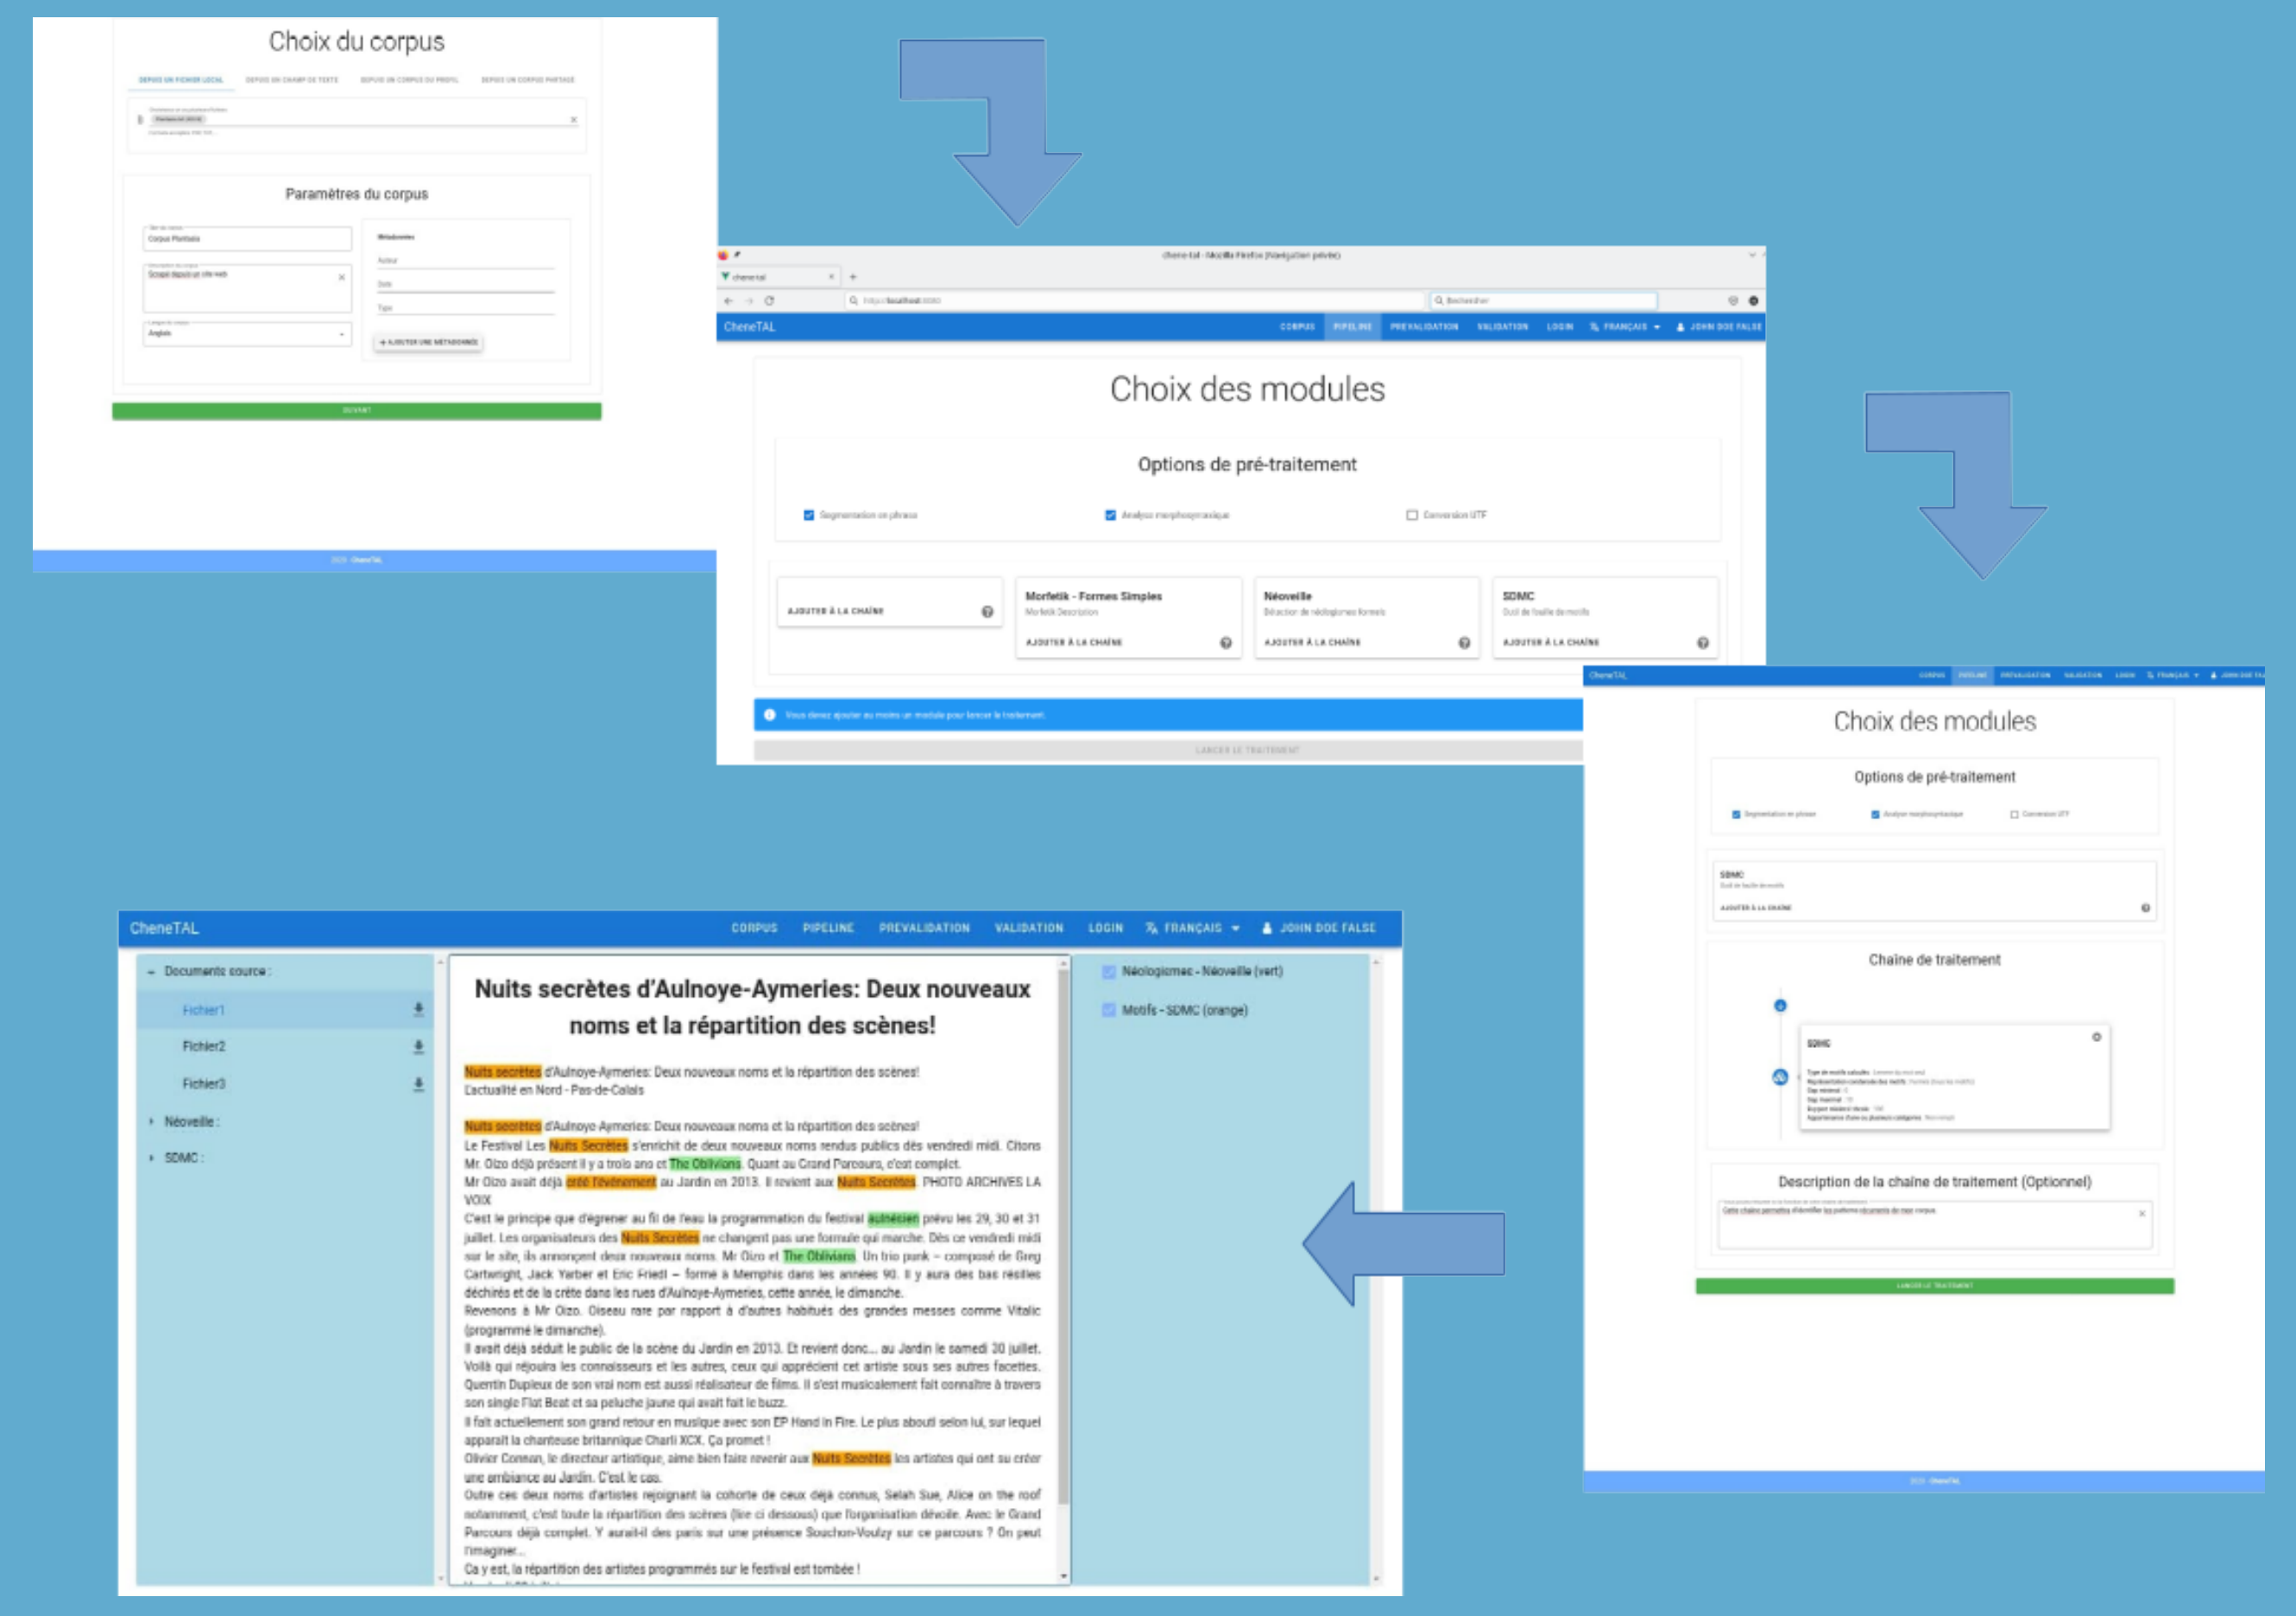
Choix du corpus

DEPUIS UN FICHIER LOCAL DEPUIS UN CHAMP DE TEXTE DEPUIS UN CORPUS DU PROFIL DEPUIS UN CORPUS PARTAGÉ

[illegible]

Paramètres du corpus

Corpus Plateau

Scrapé depuis un site web

Anglais

Métadonnées

Auteur

Date

Type

+ AJOUTER UNE MÉTADONNÉE

SUIVANT

2020 - CheneTAL

chene-tal - Mozilla Firefox (Navigation privée)

chene-tal

localhost

Rechercher

CheneTAL CORPUS PIPELINE PREVALIDATION VALIDATION LOGIN FRANÇAIS JOHN DOE FALSE

Choix des modules

Options de pré-traitement

Segmentation en phrases Analyse morphosyntaxique Conversion UTF

AJOUTER À LA CHAÎNE

Morfetik - Formes Simples
Morfetik Description
AJOUTER À LA CHAÎNE

Néoveille
Détection de néologismes formels
AJOUTER À LA CHAÎNE

SDMC
Outil de fouille de motifs
AJOUTER À LA CHAÎNE

Vous devez ajouter au moins un module pour lancer le traitement.

LANCER LE TRAITEMENT

CheneTAL CORPUS PIPELINE PREVALIDATION VALIDATION LOGIN FRANÇAIS JOHN DOE FALSE

Choix des modules

Options de pré-traitement

Segmentation en phrases Analyse morphosyntaxique Conversion UTF

SDMC
Outil de fouille de motifs
AJOUTER À LA CHAÎNE

Chaîne de traitement

SDMC

Description de la chaîne de traitement (Optionnel)

Cette chaîne permettra d'identifier les patrons récurrents de mon corpus.

LANCER LE TRAITEMENT

2020 - CheneTAL

CheneTAL CORPUS PIPELINE PREVALIDATION VALIDATION LOGIN FRANÇAIS JOHN DOE FALSE

Documents source :
Fichier1
Fichier2
Fichier3
Néoveille :
SDMC :

Nuits secrètes d'Aulnoye-Aymeries: Deux nouveaux noms et la répartition des scènes!

Nuits secrètes d'Aulnoye-Aymeries: Deux nouveaux noms et la répartition des scènes!
L'actualité en Nord - Pas-de-Calais

Nuits secrètes d'Aulnoye-Aymeries: Deux nouveaux noms et la répartition des scènes!
Le Festival Les Nuits Secrètes s'enrichit de deux nouveaux noms rendus publics dès vendredi midi. Citons Mr Oizo déjà présent il y a trois ans et The Oblivians. Quant au Grand Parcours, c'est complet.
Mr Oizo avait déjà créé l'événement au Jardin en 2013. Il revient aux Nuits Secrètes. PHOTO ARCHIVES LA VOIX
C'est le principe que d'égrener au fil de l'eau la programmation du festival aulnésien prévu les 29, 30 et 31 juillet. Les organisateurs des Nuits Secrètes ne changent pas une formule qui marche. Dès ce vendredi midi sur le site, ils annoncent deux nouveaux noms. Mr Oizo et The Oblivians. Un trio punk – composé de Greg Cartwright, Jack Yarber et Eric Friedl – formé à Memphis dans les années 90. Il y aura des bas résilles déchirés et de la crête dans les rues d'Aulnoye-Aymeries, cette année, le dimanche.
Revenons à Mr Oizo. Oiseau rare par rapport à d'autres habitués des grandes messes comme Vitalic (programmé le dimanche).
Il avait déjà séduit le public de la scène du Jardin en 2013. Et revient donc... au Jardin le samedi 30 juillet. Voilà qui réjouira les connaisseurs et les autres, ceux qui apprécient cet artiste sous ses autres facettes. Quentin Dupieux de son vrai nom est aussi réalisateur de films. Il s'est musicalement fait connaître à travers son single Flat Beat et sa peluche jaune qui avait fait le buzz.
Il fait actuellement son grand retour en musique avec son EP Hand in Fire. Le plus abouti selon lui, sur lequel apparaît la chanteuse britannique Charli XCX. Ça promet !
Olivier Conan, le directeur artistique, aime bien faire revenir aux Nuits Secrètes les artistes qui ont su créer une ambiance au Jardin. C'est le cas.
Outre ces deux noms d'artistes rejoignant la cohorte de ceux déjà connus, Selah Sue, Alice on the roof notamment, c'est toute la répartition des scènes (lire ci dessous) que l'organisation dévoile. Avec le Grand Parcours déjà complet. Y aurait-il des paris sur une présence Souchon-Voulzy sur ce parcours ? On peut l'imaginer...
Ça y est, la répartition des artistes programmés sur le festival est tombée !

Néologismes - Néoveille (vert)
Motifs - SDMC (orange)